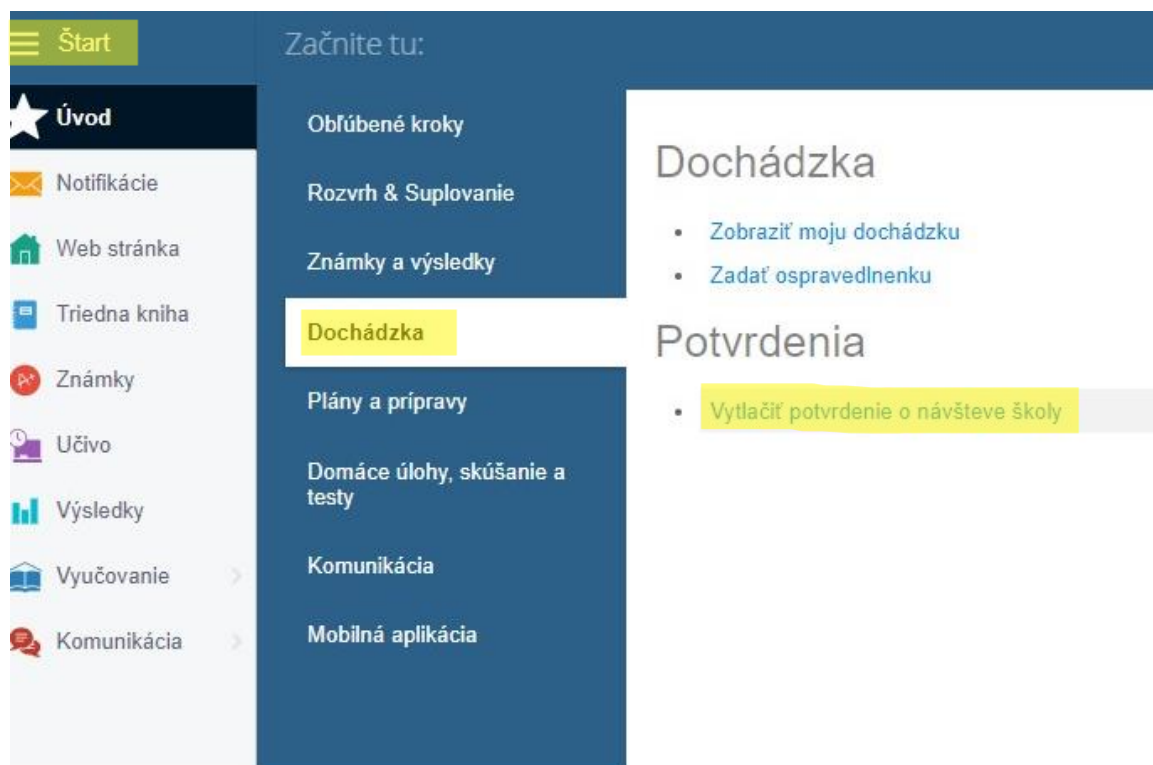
Štart

Začnite tu:

Úvod
Notifikácie
Web stránka
Triedna kniha
Známky
Učivo
Výsledky
Vyučovanie
Komunikácia

Obľúbené kroky
Rozvrh & Suplovanie
Známky a výsledky
Dochádzka
Plány a prípravy
Domáce úlohy, skúšanie a testy
Komunikácia
Mobilná aplikácia

Dochádzka

- Zobraziť moju dochádzku
- Zadať ospravedlnenku

Potvrdenia

- Vytlačiť potvrdenie o návšteve školy